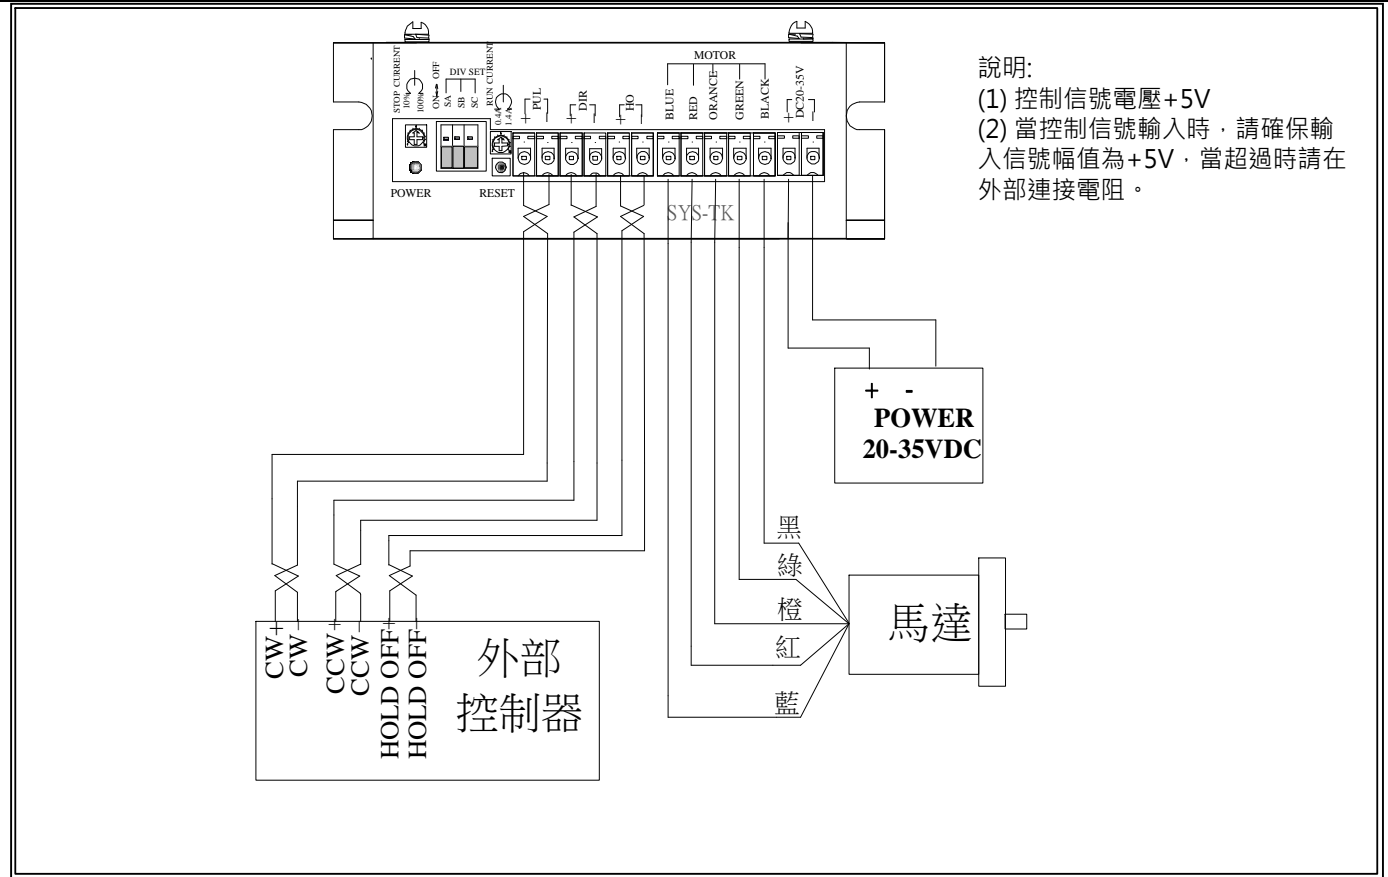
STOP CURRENT
10%
100%
ON OFF
DIV SET
SA SB SC
RUN CURRENT
0.4A
1.4A
+ PUL -
+ DIR -
+ HO -
MOTOR
BLUE RED ORANGE GREEN BLACK
+ DC20-35V -
POWER
RESET
SYS-TK

說明:
(1) 控制信號電壓+5V
(2) 當控制信號輸入時，請確保輸入信號幅值為+5V，當超過時請在外部連接電阻。

+ -
POWER
20-35VDC

黑
綠
橙
紅
藍
馬達

CW+
CW-
CCW+
CCW-
HOLD OFF+
HOLD OFF-
外部
控制器